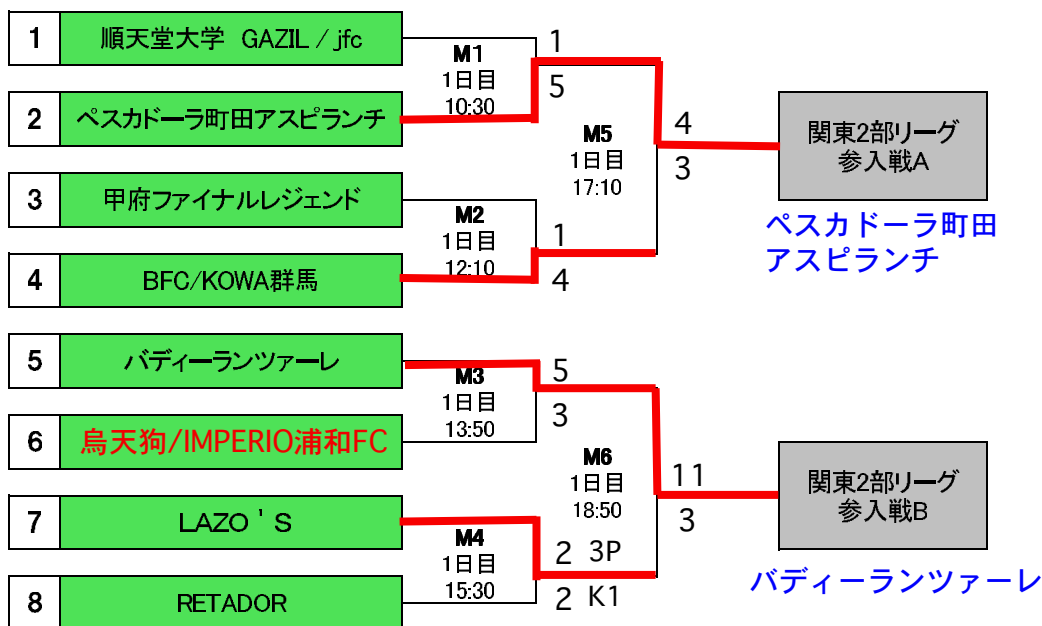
1 順天堂大学 GAZIL / jfc
2 ペスカドーラ町田アスピランチ
3 甲府ファイナルレジェンド
4 BFC/KOWA群馬
5 バディーランツァーレ
6 烏天狗/IMPERIO浦和FC
7 LAZO'S
8 RETADOR

M1
1日目
10:30
1
5

M2
1日目
12:10
1
4

M3
1日目
13:50
5
3

M4
1日目
15:30
2 3P
2 K1

M5
1日目
17:10
4
3

M6
1日目
18:50
11
3

関東2部リーグ
参入戦A
ペスカドーラ町田
アスピランチ

関東2部リーグ
参入戦B
バディーランツァーレ